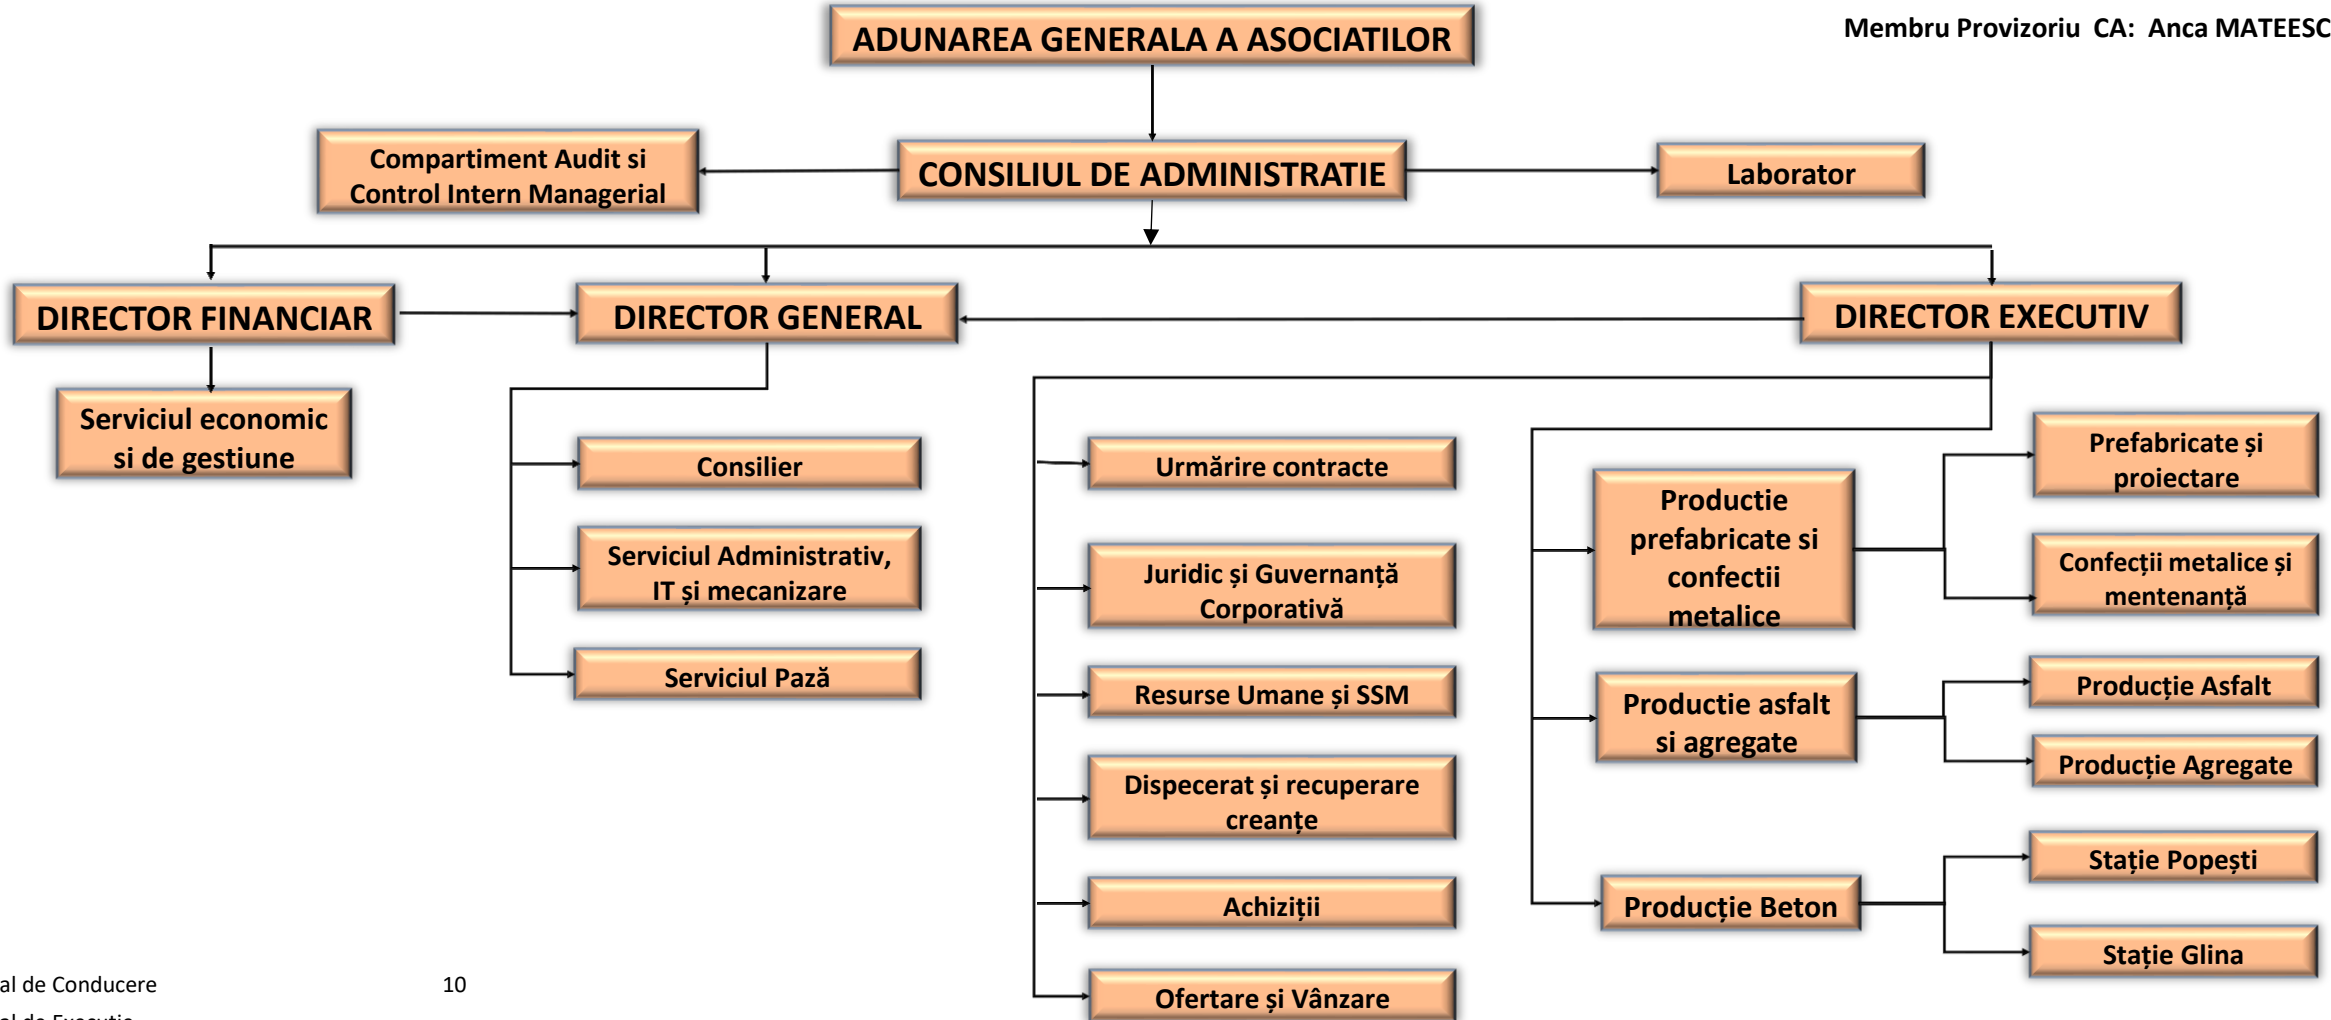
Membru Provizoriu CA: Anca MATEESC

ADUNAREA GENERALA A ASOCIATILOR

Compartiment Audit si Control Intern Managerial

CONSILIUL DE ADMINISTRATIE

Laborator

DIRECTOR FINANCIAR

DIRECTOR GENERAL

DIRECTOR EXECUTIV

Serviciul economic si de gestiune

Consilier

Serviciul Administrativ, IT și mecanizare

Serviciul Pază

Urmărire contracte

Juridic și Guvernanță Corporativă

Resurse Umane și SSM

Dispecerat și recuperare creanțe

Achiziții

Ofertare și Vânzare

Productie prefabricate si confectii metalice

Prefabricate și proiectare

Confecții metalice și mentenanță

Productie asfalt si agregate

Producție Asfalt

Producție Agregate

Producție Beton

Stație Popești

Stație Glina

al de Conducere 10

al de Executie